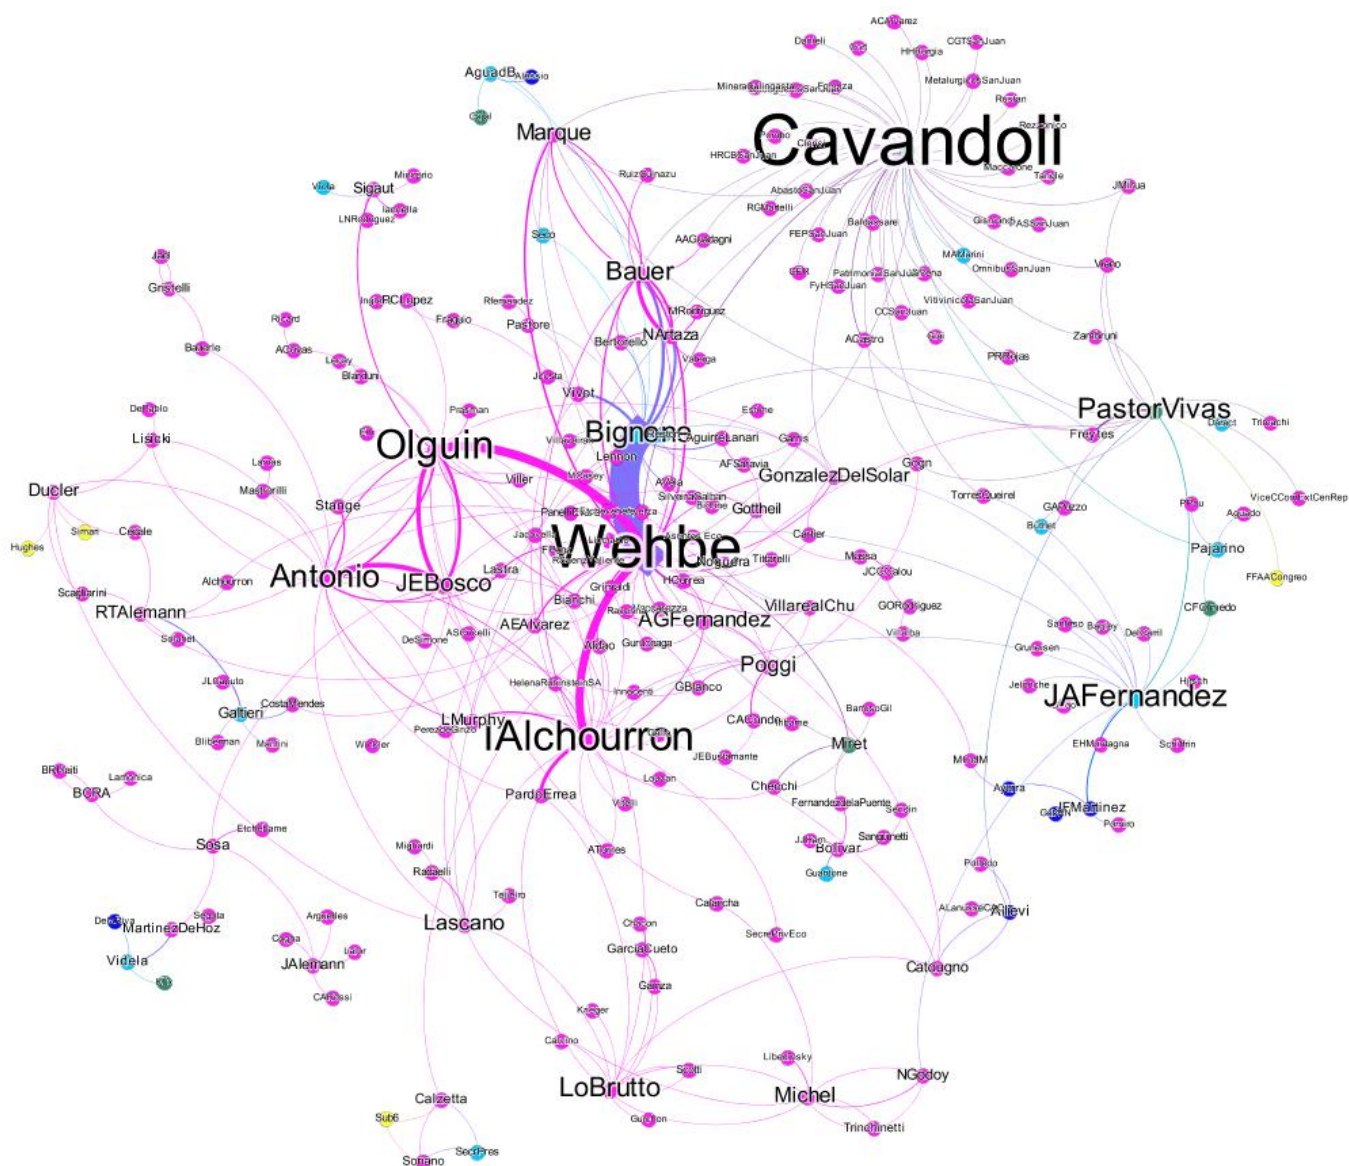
Cavandoli
Wehbe
Olguin
IAlchourron
Antonio
JEBosco
Bignone
PastorVivas
JAFernandez
GonzalezDelSolar
AGFernandez
Bauer
Marque
Poggi
VillarealChu
Lascano
LoBrutto
Michel
NArtaza
Ducler
RTAlemann
Galtieri
Sosa
BCRA
MartinezDeHoz
Videla
JAlemann
Calzetta
NGodoy
Catougno
Allievi
JFMartinez
Pajarino
CFOnedo
Miret
Bolivar
Checchi
PardoErrea
LMurphy
AEAlvarez
Lastra
Stange
Viller
Gottheil
Sigaut
AguadB
Lisicki
Gristelli
CostaMendes
GarciaCueto
Calzetta
Sotiano
SecrPres
Sub6
FFAACongreo
ViceCCowExtCenRep
Freytes
Grimaldi
Bianchi
Aldao
HCorrea
GBlanco
CACande
FernandezdelaPuente
Sanguinetti
Calancha
SecreProvEco
Trinchinetti
Libedinsky
Spoto
Catalino
Krieger
Garcia
Chacon
ATorres
Raffaelli
Migliardi
Teijeiro
Sosa
Etchepare
Blikerman
Martini
Walker
DeSimone
Alchourron
Scagliarini
Simon
Hughes
Cecale
Lanus
Mastrorilli
Pastore
Fraguio
Bertorello
Vivot
Lennon
AguirreLanari
AFSaravia
Nogueira
Titarelli
Cartier
GORodriguez
Villalba
Gruneisen
JCCassalou
Massa
Gogn
TorresQueirel
GAFuzzo
Bucket
MAMarini
OmnibusSanJuan
Viano
Zanforlini
PRRojas
AGastro
JMurua
Tonelle
Rezzonico
Roitian
MetalurgicoSanJuan
CGTSanJuan
ACAlvarez
Dorrelli
HRCBSanJuan
AbastoSanJuan
RGMartelli
Baldassare
FEPSanJuan
PatrimonioSanJuan
FyHSanJuan
VitivinicolaSanJuan
CCSanJuan
AAGArtagni
RuizGuinazu
MineraAngaste
Macchione
MRodriguez
Valdega
Blanduri
Leivey
ACRivas
Ricard
Baldrale
Jasi
DePablo
LNRodriguez
Iazzetta
Minorio
Videla
RCLopez
Rfernandez
Bignone
Pragman
HelenaRubinsteinSA
Innocenti
Guillerman
JEBustamante
Lopman
Seguin
Guardone
Pollola
EHMalagna
Schiffrin
Aguara
Pulejo
Delgado
Santoso
Berry
Triacchi
Direct
Pisu
Aguado
JLDefuto
Sahagen
Argualles
Lazar
Cabrossi
Cogga
Segata
DeAlva
BRosati
Lamonica
ALanusseCA
AValia
Giannagan
Jacquelin
Pereyra